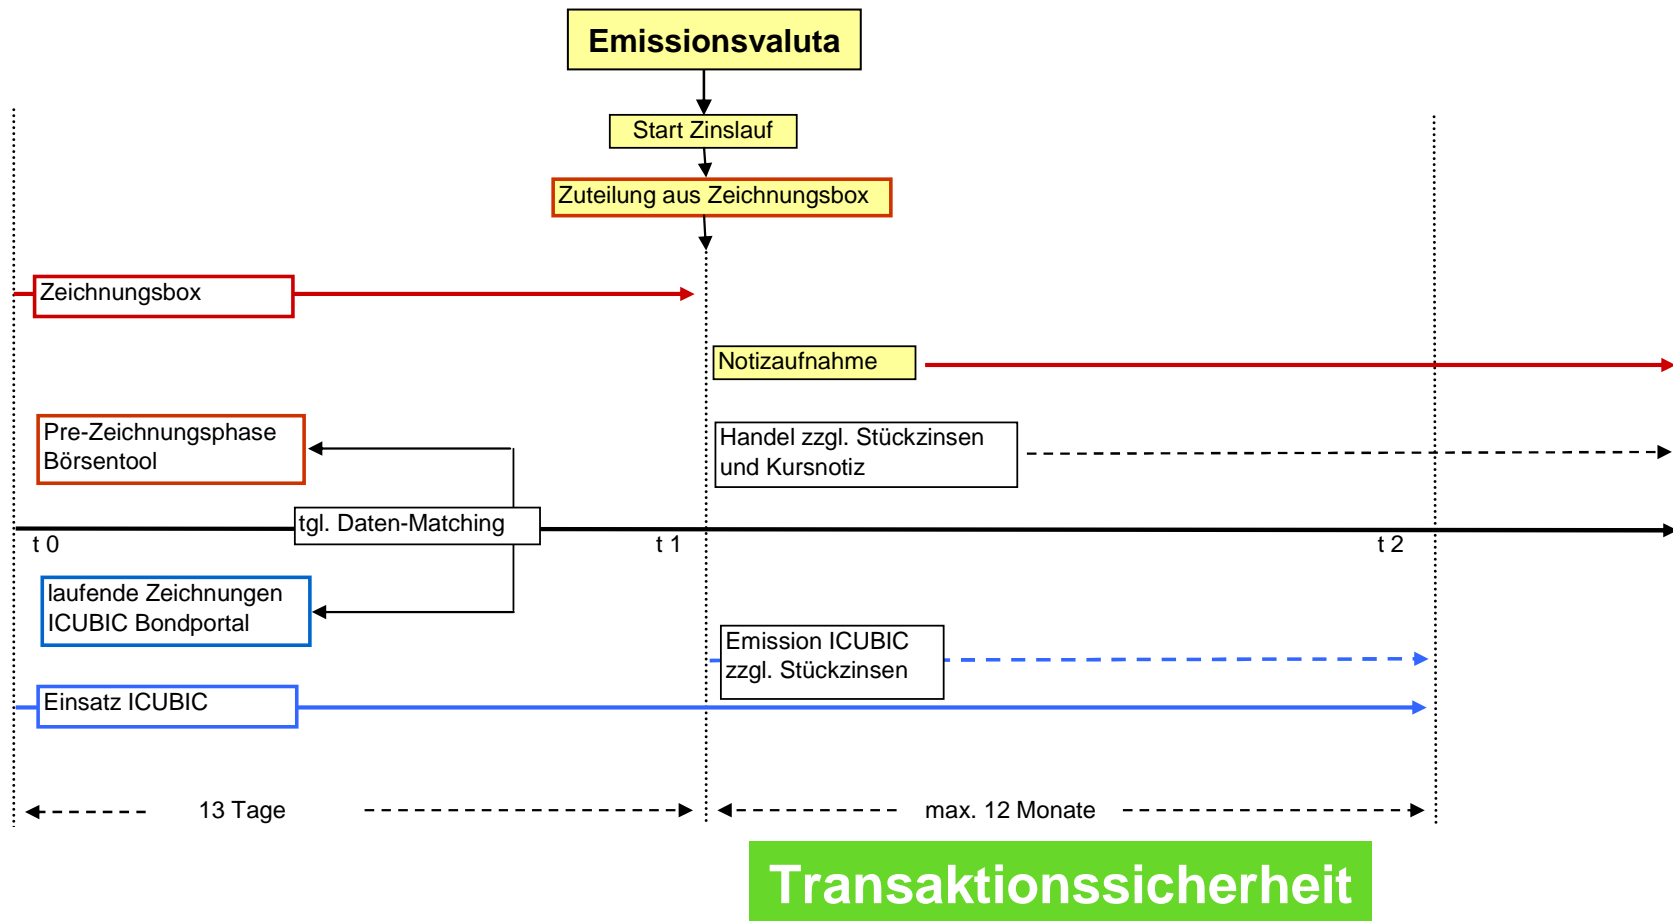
Emissionsvaluta

Start Zinslauf

Zuteilung aus Zeichnungsbox

Zeichnungsbox

Notizaufnahme

Pre-Zeichnungsphase Börsentool

Handel zzgl. Stückzinsen und Kursnotiz

tgl. Daten-Matching

t 0

t 1

t 2

laufende Zeichnungen ICUBIC Bondportal

Emission ICUBIC zzgl. Stückzinsen

Einsatz ICUBIC

13 Tage

max. 12 Monate

Transaktionssicherheit